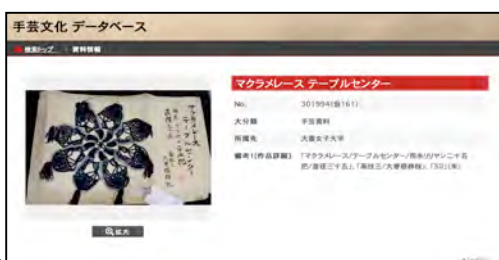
手芸文化 データベース

検索トップ　資料情報

マクラメレース テーブルセンター

| No. | 301994(蔵161) |
|---|---|
| 大分類 | 手芸資料 |
| 所属先 | 大妻女子大学 |
| 備考1(作品詳細) | 「マクラメレース/テーブルセンター/熊本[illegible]/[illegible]」「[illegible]」 |

マクラメレース テーブルセンター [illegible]

拡大